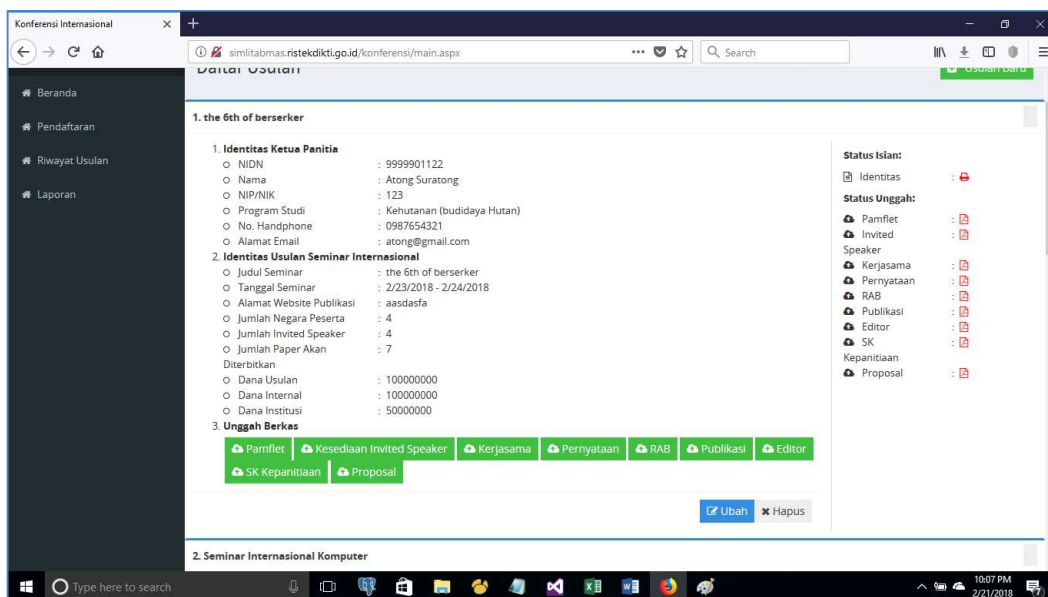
Konferensi Internasional ×

simlitabmas.ristekdikti.go.id/konferensi/main.aspx

Search

Daftar Usulan

Usulan Baru

Beranda

Pendaftaran

Riwayat Usulan

Laporan

1. the 6th of berserker

1. Identitas Ketua Panitia
- NIDN : 9999901122
- Nama : Atong Suratong
- NIP/NIK : 123
- Program Studi : Kehutanan (budidaya Hutan)
- No. Handphone : 0987654321
- Alamat Email : atong@gmail.com

2. Identitas Usulan Seminar Internasional
- Judul Seminar : the 6th of berserker
- Tanggal Seminar : 2/23/2018 - 2/24/2018
- Alamat Website Publikasi : aasdasfa
- Jumlah Negara Peserta : 4
- Jumlah Invited Speaker : 4
- Jumlah Paper Akan Diterbitkan : 7
- Dana Usulan : 100000000
- Dana Internal : 100000000
- Dana Institusi : 50000000

3. Unggah Berkas

Pamflet | Kesediaan Invited Speaker | Kerjasama | Pernyataan | RAB | Publikasi | Editor | SK Kepanitiaan | Proposal

Status Isian:
Identitas :

Status Unggah:
Pamflet :
Invited Speaker :
Kerjasama :
Pernyataan :
RAB :
Publikasi :
Editor :
SK Kepanitiaan :
Proposal :

Ubah | Hapus

2. Seminar Internasional Komputer

Type here to search

10:07 PM
2/21/2018